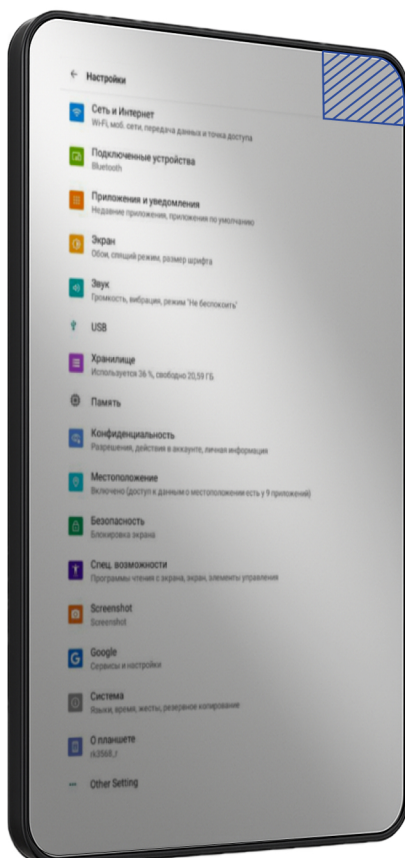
Настройки

Сеть и Интернет
Wi-Fi, моб. сети, передача данных и точка доступа

Подключенные устройства
Bluetooth

Приложения и уведомления
Недавние приложения, приложения по умолчанию

Экран
Обои, спящий режим, размер шрифта

Звук
Громкость, вибрация, режим "Не беспокоить"

USB

Хранилище
Используется 36 %, свободно 20,59 ГБ

Память

Конфиденциальность
Разрешения, действия в аккаунте, личная информация

Местоположение
Включено (доступ к данным о местоположении есть у 9 приложений)

Безопасность
Блокировка экрана

Спец. возможности
Программы чтения с экрана, экран, элементы управления

Screenshot
Screenshot

Google
Сервисы и настройки

Система
Языки, время, жесты, резервное копирование

О планшете
rk3568_r

Other Setting